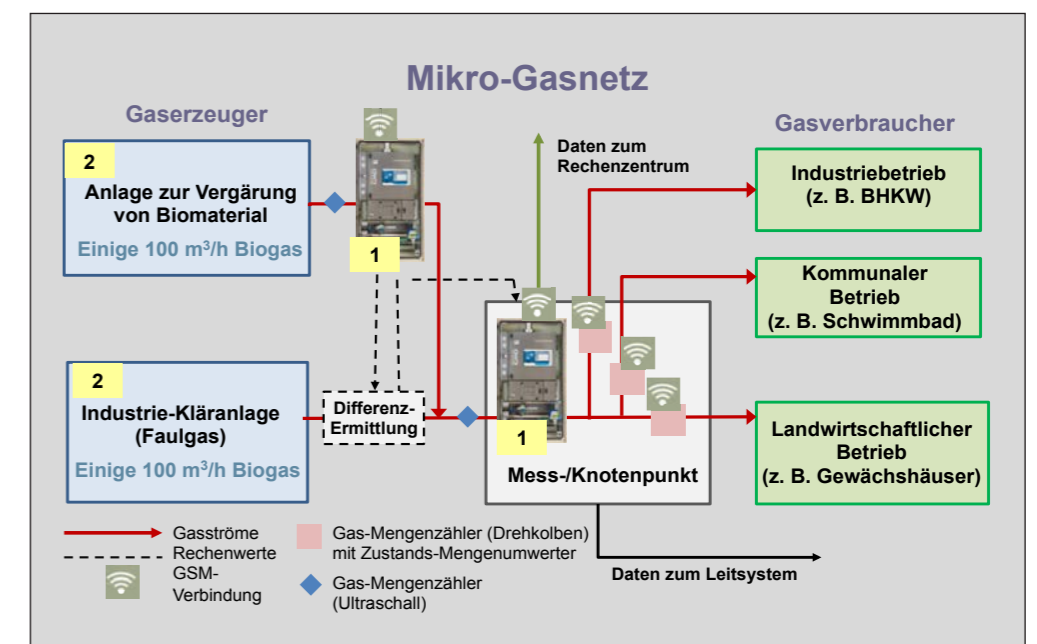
Mikro-Gasnetz

Gaserzeuger

2
Anlage zur Vergärung von Biomaterial
Einige 100 m$^3$/h Biogas

1

2
Industrie-Kläranlage (Faulgas)
Einige 100 m$^3$/h Biogas

Differenz-Ermittlung

Daten zum Rechenzentrum

1
Mess-/Knotenpunkt

Gasverbraucher

Industriebetrieb (z. B. BHKW)

Kommunaler Betrieb (z. B. Schwimmbad)

Landwirtschaftlicher Betrieb (z. B. Gewächshäuser)

Gasströme
Rechenwerte
GSM-Verbindung

Gas-Mengenzähler (Drehkolben) mit Zustands-Mengenumwerter
Gas-Mengenzähler (Ultraschall)

Daten zum Leitsystem